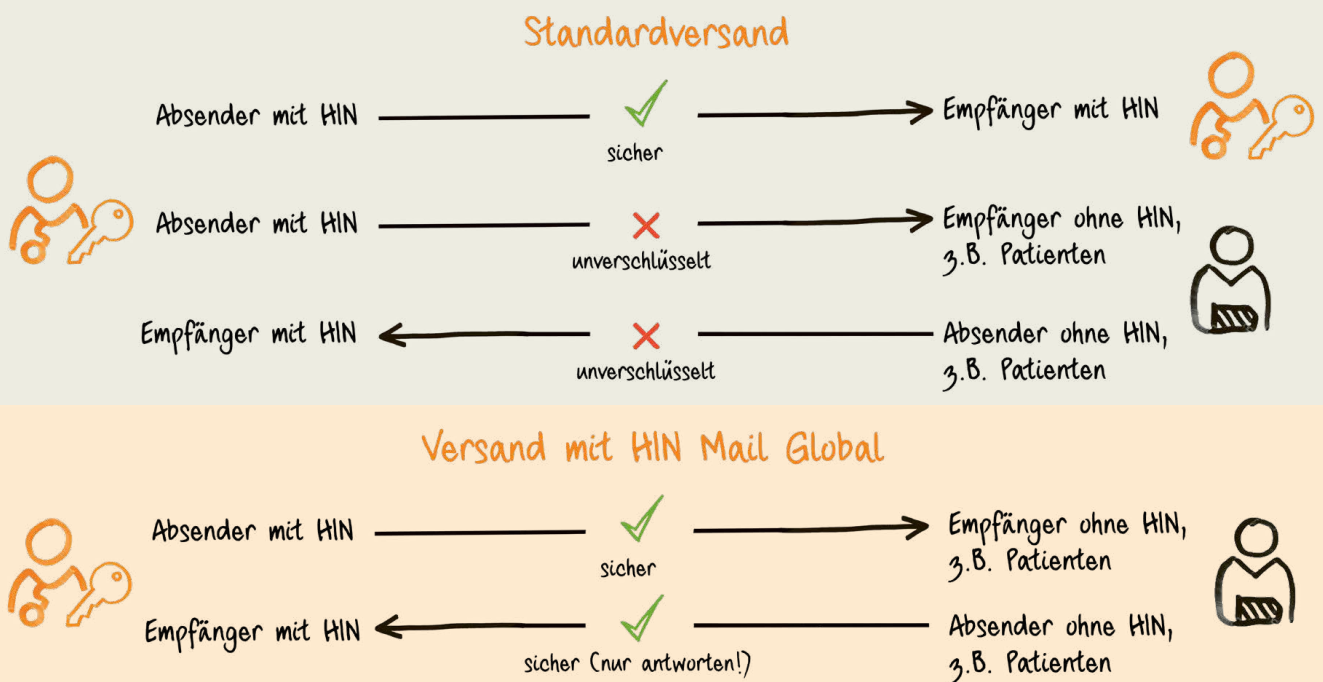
Standardversand

Absender mit HIN
sicher
Empfänger mit HIN

Absender mit HIN
unverschlüsselt
Empfänger ohne HIN, z.B. Patienten

Empfänger mit HIN
unverschlüsselt
Absender ohne HIN, z.B. Patienten

Versand mit HIN Mail Global

Absender mit HIN
sicher
Empfänger ohne HIN, z.B. Patienten

Empfänger mit HIN
sicher (nur antworten!)
Absender ohne HIN, z.B. Patienten